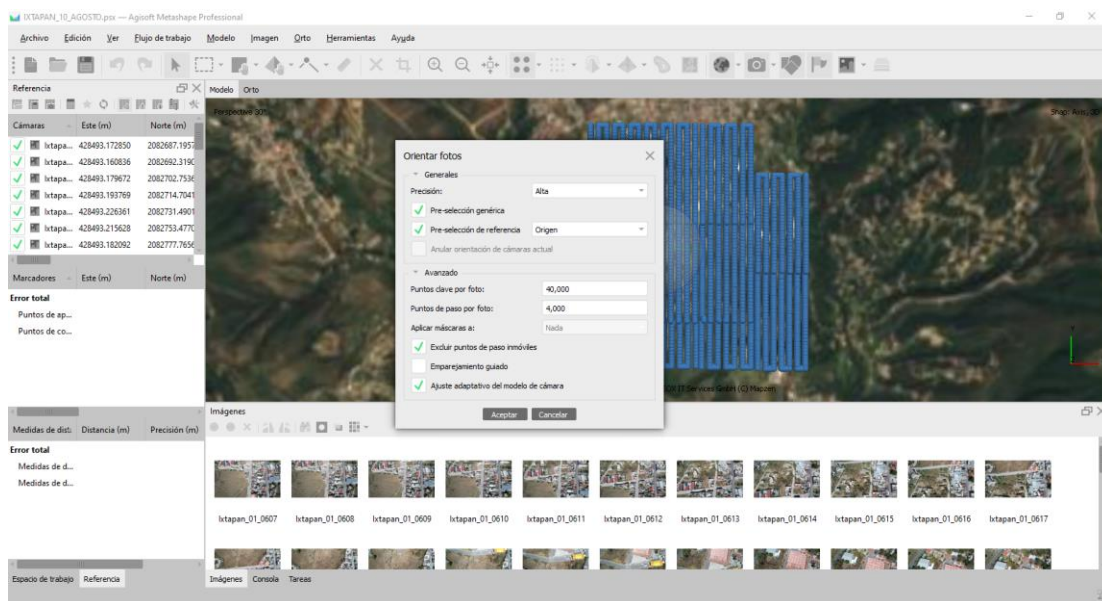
IXTAPAN_10_AGOSTO.psx — Agisoft Metashape Professional

Archivo Edición Ver Flujo de trabajo Modelo Imagen Orto Herramientas Ayuda

Referencia

Modelo Orto

Perspectiva 30°

Snap: Axis, 30°

| Cámaras | Este (m) | Norte (m) |
|---|---|---|
| Ixtapa... | 428493.172850 | 2082687.1957 |
| Ixtapa... | 428493.160836 | 2082692.3190 |
| Ixtapa... | 428493.179672 | 2082702.7536 |
| Ixtapa... | 428493.193769 | 2082714.7041 |
| Ixtapa... | 428493.226361 | 2082731.4901 |
| Ixtapa... | 428493.215628 | 2082753.4770 |
| Ixtapa... | 428493.182092 | 2082777.7656 |

| Marcadores | Este (m) | Norte (m) |
|---|---|---|

Error total
Puntos de ap...
Puntos de co...

| Medidas de dist. | Distancia (m) | Precisión (m) |
|---|---|---|

Error total
Medidas de d...
Medidas de d...

Orientar fotos

Generales
Precisión: Alta
Pre-selección genérica
Pre-selección de referencia Origen
Anular orientación de cámaras actual

Avanzado
Puntos clave por foto: 40,000
Puntos de paso por foto: 4,000
Aplicar máscaras a: Nada
Excluir puntos de paso inmóviles
Emparejamiento guiado
Ajuste adaptativo del modelo de cámara

Aceptar Cancelar

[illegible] Services GmbH (C) Mapzen

Imágenes

Ixtapan_01_0607 Ixtapan_01_0608 Ixtapan_01_0609 Ixtapan_01_0610 Ixtapan_01_0611 Ixtapan_01_0612 Ixtapan_01_0613 Ixtapan_01_0614 Ixtapan_01_0615 Ixtapan_01_0616 Ixtapan_01_0617

Espacio de trabajo Referencia

Imágenes Consola Tareas